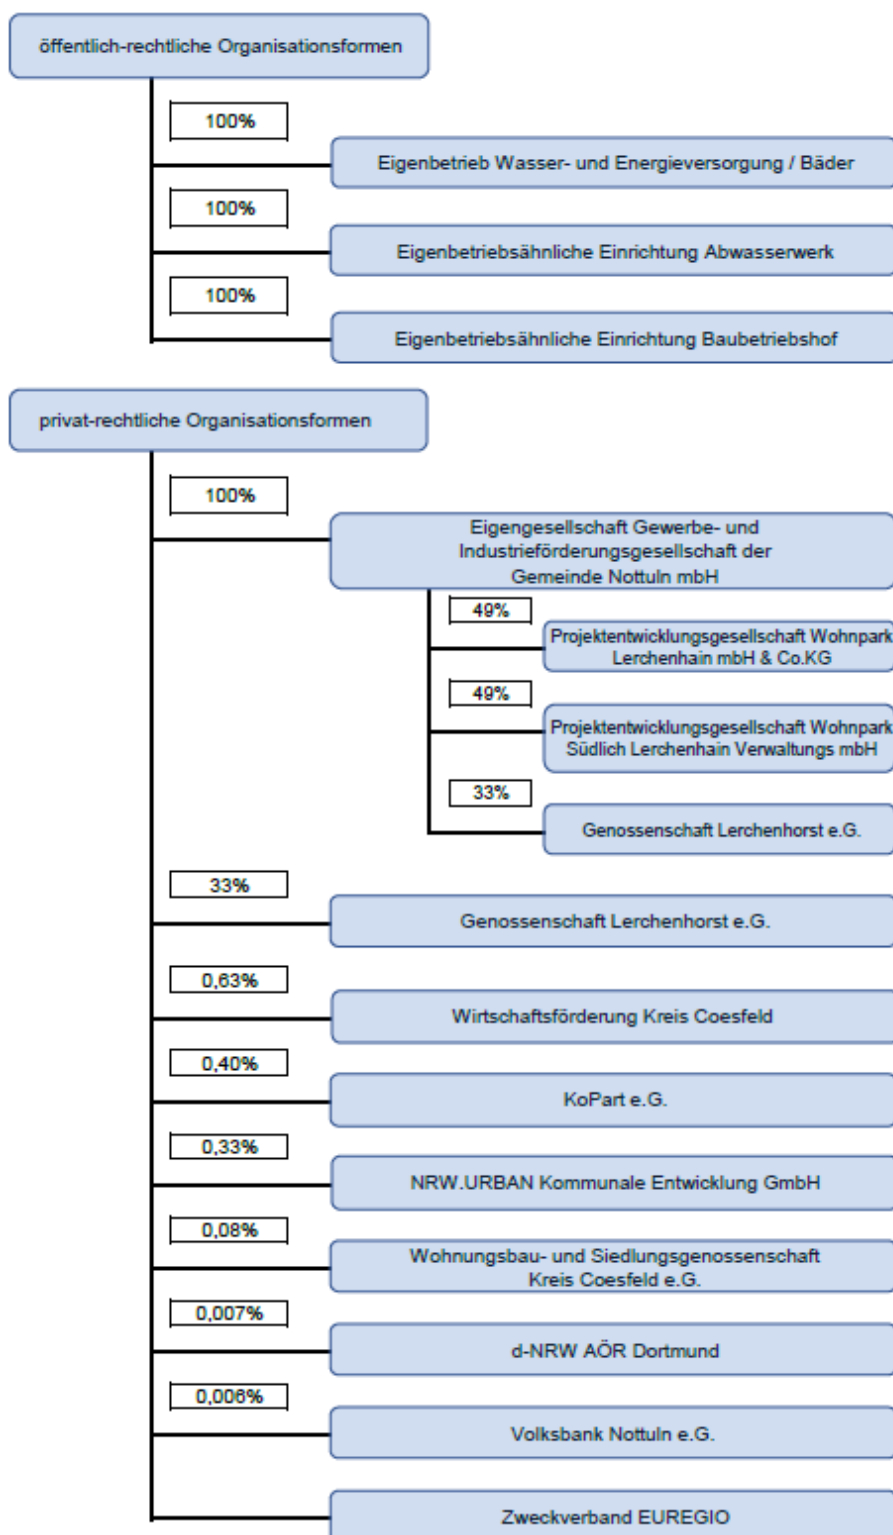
öffentlich-rechtliche Organisationsformen

100%

Eigenbetrieb Wasser- und Energieversorgung / Bäder

100%

Eigenbetriebsähnliche Einrichtung Abwasserwerk

100%

Eigenbetriebsähnliche Einrichtung Baubetriebshof

privat-rechtliche Organisationsformen

100%

Eigengesellschaft Gewerbe- und Industrieförderungsgesellschaft der Gemeinde Nottuln mbH

49%

Projektentwicklungsgesellschaft Wohnpark Lerchenhain mbH & Co.KG

49%

Projektentwicklungsgesellschaft Wohnpark Südlich Lerchenhain Verwaltungs mbH

33%

Genossenschaft Lerchenhorst e.G.

33%

Genossenschaft Lerchenhorst e.G.

0,63%

Wirtschaftsförderung Kreis Coesfeld

0,40%

KoPart e.G.

0,33%

NRW.URBAN Kommunale Entwicklung GmbH

0,08%

Wohnungsbau- und Siedlungsgenossenschaft Kreis Coesfeld e.G.

0,007%

d-NRW AÖR Dortmund

0,006%

Volksbank Nottuln e.G.

Zweckverband EUREGIO